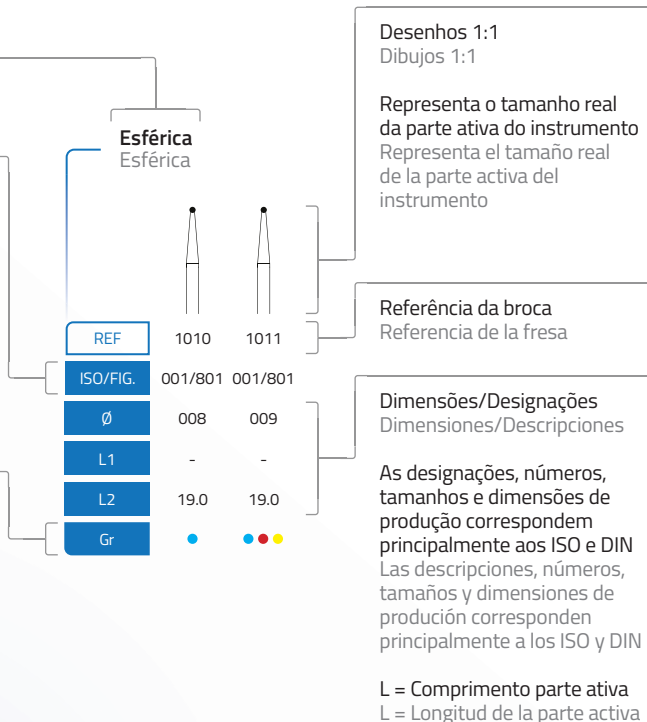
Esférica
Esférica

| REF | 1010 | 1011 |
|---|---|---|
| ISO/FIG. | 001/801 | 001/801 |
| Ø | 008 | 009 |
| L1 | - | - |
| L2 | 19.0 | 19.0 |
| Gr | | |

Desenhos 1:1
Dibujos 1:1

Representa o tamanho real da parte ativa do instrumento
Representa el tamaño real de la parte activa del instrumento

Referência da broca
Referencia de la fresa

Dimensões/Designações
Dimensiones/Descripciones

As designações, números, tamanhos e dimensões de produção correspondem principalmente aos ISO e DIN
Las descripciones, números, tamaños y dimensiones de produción corresponden principalmente a los ISO y DIN

L = Comprimento parte ativa
L = Longitud de la parte activa